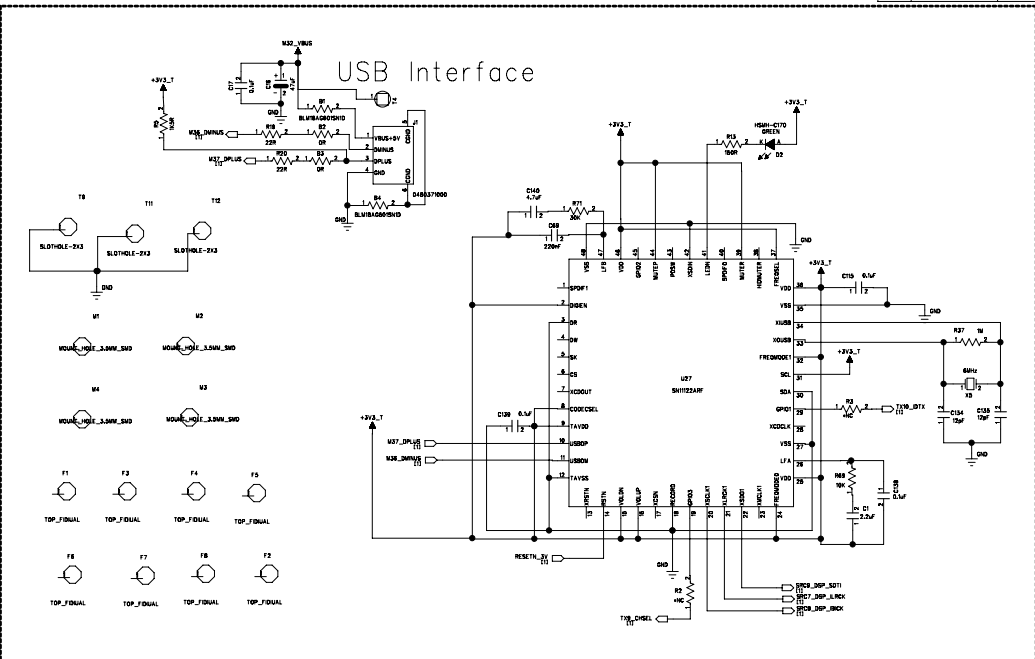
USB Interface

M32_VBUS
C17 0.1uF
C16 4.7uF
T4
+3V3_T
R5 1K5R
B1 BLM18AG601SN1D
M36_DMINUS
R19 22R
B2 0R
M37_DPLUS
R20 22R
B3 0R
VBUS+5V
DMINUS
DPLUS
GND
GND
GND
J1
0480371000
B4 BLM18AG601SN1D
GND

+3V3_T
R13 150R
HSMH-C170 GREEN
D2
+3V3_T

T9 T11 T12
SLOTHOLE-2X3
SLOTHOLE-2X3
SLOTHOLE-2X3
GND

M1 M2
MOUNT_HOLE_3.5MM_SMD
MOUNT_HOLE_3.5MM_SMD
M4 M3
MOUNT_HOLE_3.5MM_SMD
MOUNT_HOLE_3.5MM_SMD

F1 F3 F4 F5
TOP_FIDUAL TOP_FIDUAL TOP_FIDUAL TOP_FIDUAL
F6 F7 F8 F2
TOP_FIDUAL TOP_FIDUAL TOP_FIDUAL TOP_FIDUAL

C140 4.7uF
R71 30K
C68 220nF
GND
VSS LFB VDD GPIO2 MUTEP PDSW XSDIN LEDIN SPDIFO MUTER HIDMUTER FRESSEL
48 47 46 45 44 43 42 41 40 39 38 37
SPDIFI 1
DIGEN 2
DR 3
DW 4
SK 5
CS 6
XCDOUT 7
CODECSEL 8
TAVDD 9
USBDP 10
USBDM 11
TAVSS 12
U27
SN11122ARF
VDD 36
VSS 35
XIUSB 34
XOUSB 33
FREQMODE1 32
SCL 31
SDA 30
GPIO1 29
XCDCLK 28
VSS 27
LFA 26
VDD 25
13 14 15 16 17 18 19 20 21 22 23 24
XRSTN RSTN VDLDN VDLUP XCSN RECORD GPIO3 XSCLK1 XLRCK1 XSDO1 XMCLK1 FREQMODE0

+3V3_T
C115 0.1uF
GND
R37 1M
6MHz X3
C134 12pF C135 12pF
GND
+3V3_T
R3 +NC
TX10_IDTX
R69 10K
C136 0.1uF
C1 2.2uF

+3V3_T
C129 0.1uF
M37_DPLUS
M36_DMINUS
RESETN_3V
GND
R2 +NC
TX9_CHSEL
SRC8_DSP_SDTI
SRC7_DSP_ILRCK
SRC6_DSP_IBICK